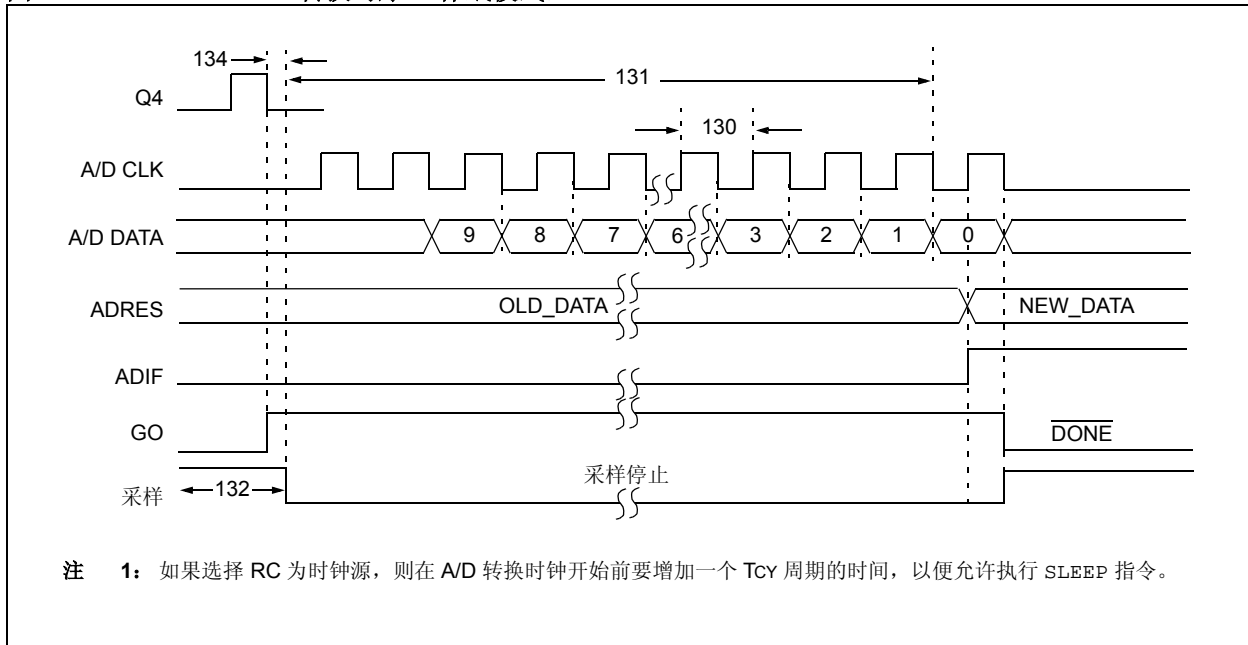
134
131
Q4
130
A/D CLK
A/D DATA
9
8
7
6
3
2
1
0
ADRES
OLD_DATA
NEW_DATA
ADIF
GO
$\overline{\text{DONE}}$
采样
132
采样停止

注 1：如果选择 RC 为时钟源，则在 A/D 转换时钟开始前要增加一个 TCY 周期的时间，以便允许执行 SLEEP 指令。